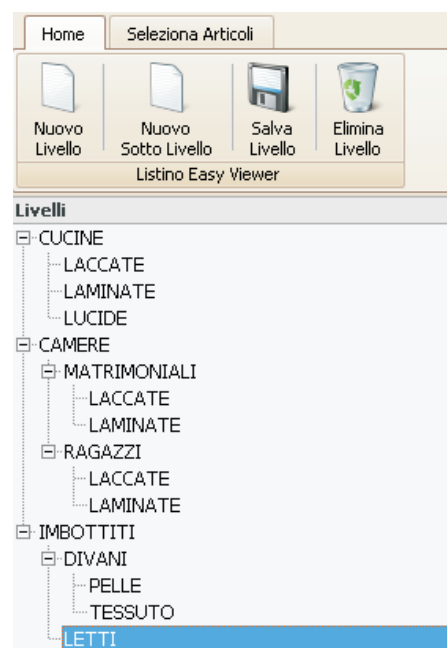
Home
Seleziona Articoli

Nuovo Livello
Nuovo Sotto Livello
Salva Livello
Elimina Livello
Listino Easy Viewer

Livelli
CUCINE
LACCATE
LAMINATE
LUCIDE
CAMERE
MATRIMONIALI
LACCATE
LAMINATE
RAGAZZI
LACCATE
LAMINATE
IMBOTTITI
DIVANI
PELLE
TESSUTO
LETTI